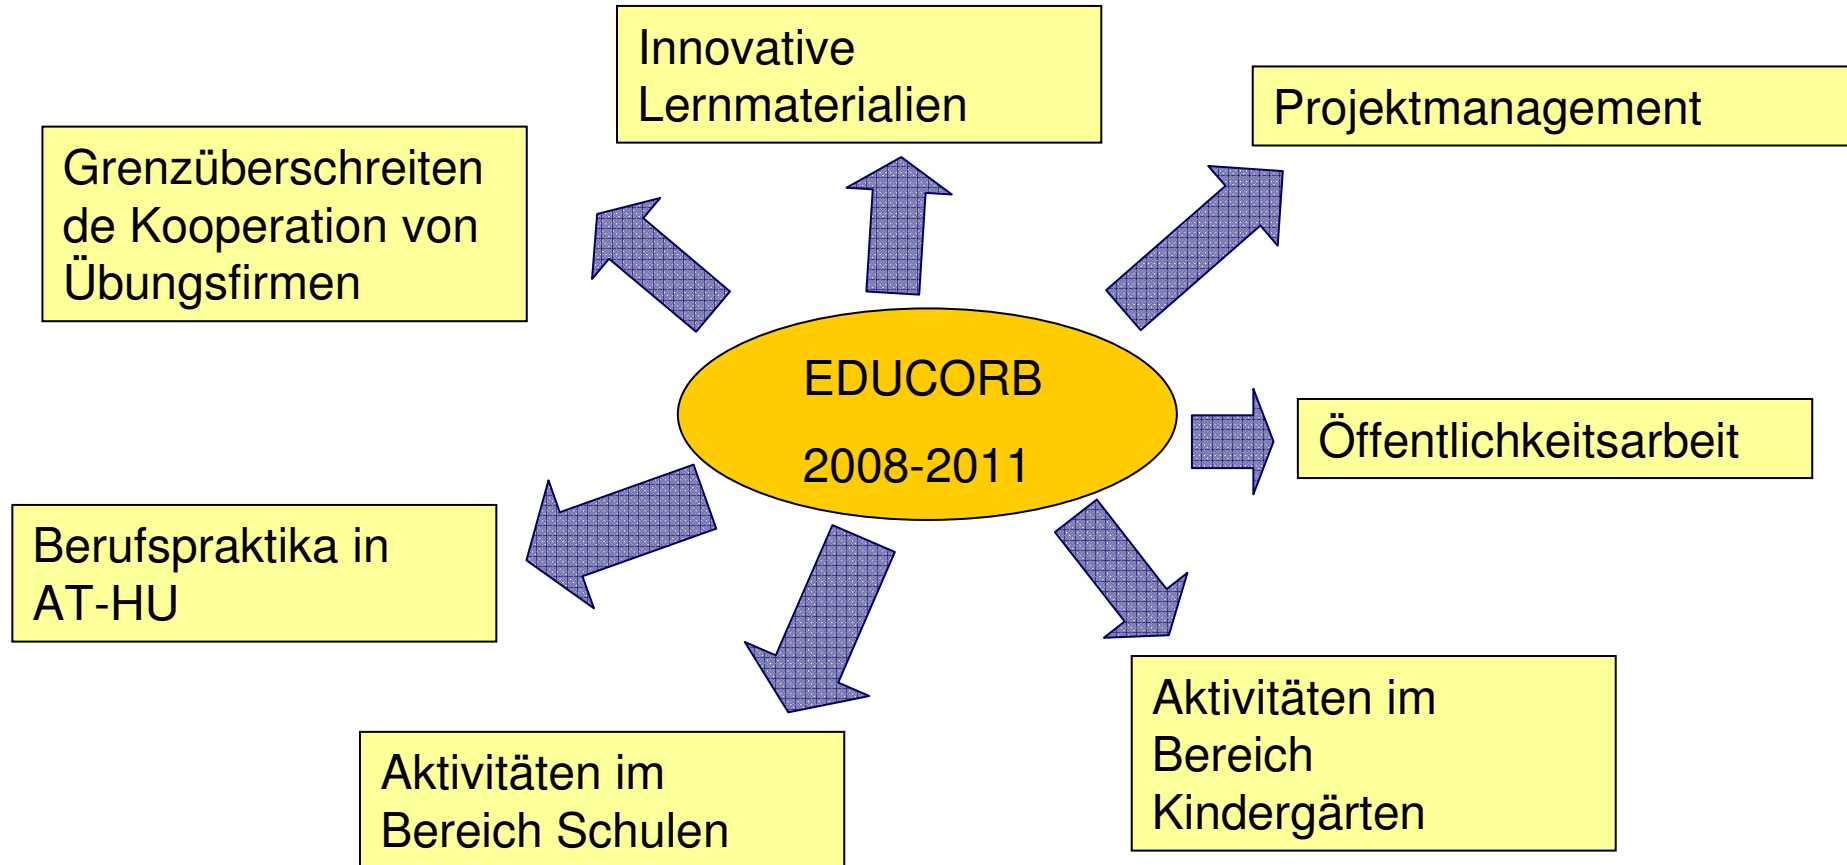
Innovative Lernmaterialien

Projektmanagement

Grenzüberschreitende Kooperation von Übungsfirmen

EDUCORB

2008-2011

Öffentlichkeitsarbeit

Berufspraktika in AT-HU

Aktivitäten im Bereich Kindergärten

Aktivitäten im Bereich Schulen